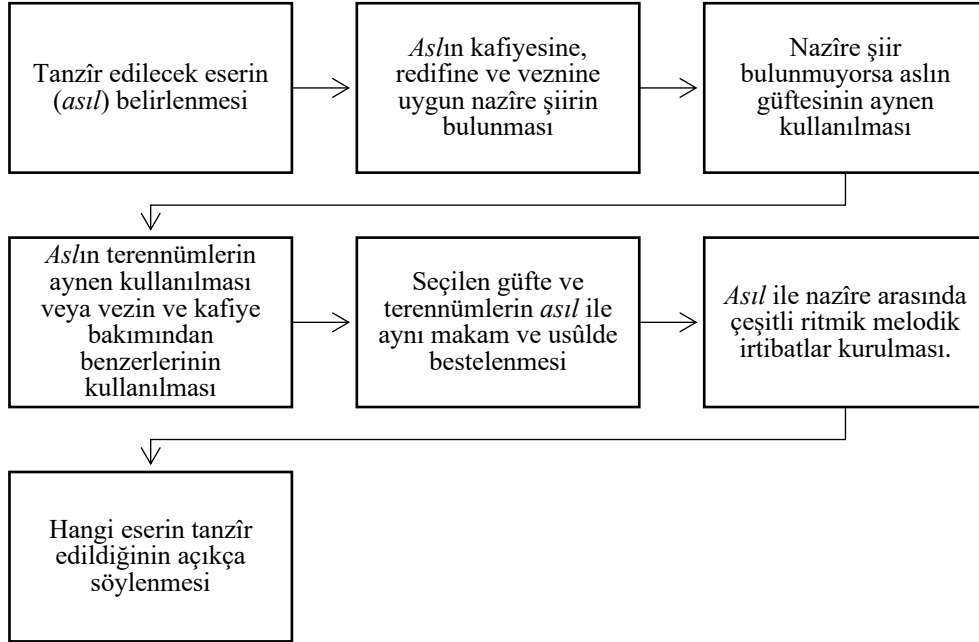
Tanzîr edilecek eserin (*asıl*) belirlenmesi

*Asl*ın kafiyesine, redifine ve veznine uygun nazîre şiirin bulunması

Nazîre şiir bulunmuyorsa aslın güftesinin aynen kullanılması

*Asl*ın terennümlerin aynen kullanılması veya vezin ve kafiye bakımından benzerlerinin kullanılması

Seçilen güfte ve terennümlerin *asıl* ile aynı makam ve usûlde bestelenmesi

*Asıl* ile nazîre arasında çeşitli ritmik melodik irtibatlar kurulması.

Hangi eserin tanzîr edildiğinin açıkça söylenmesi